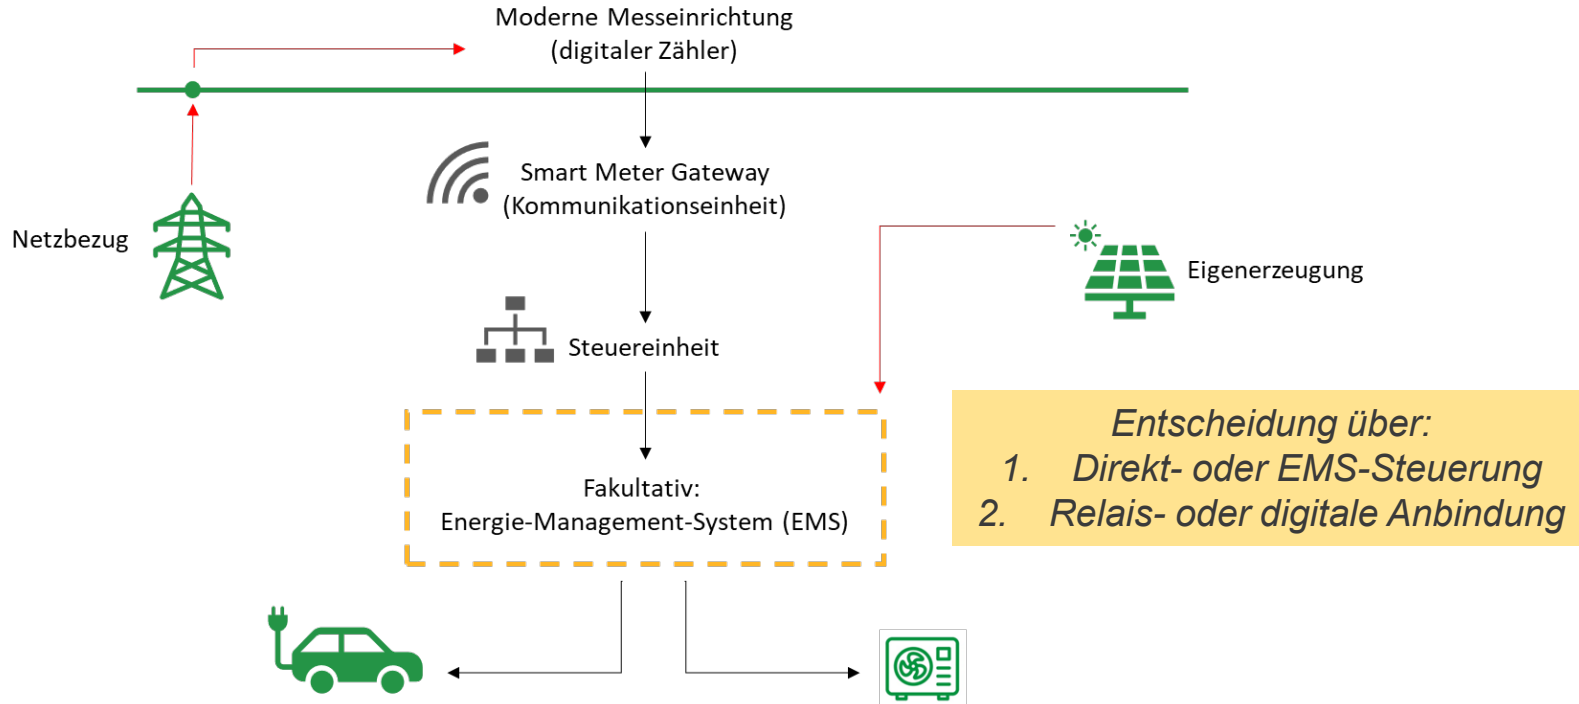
Moderne Messeinrichtung
(digitaler Zähler)

Smart Meter Gateway
(Kommunikationseinheit)

Netzbezug

Eigenerzeugung

Steuereinheit

Fakultativ:
Energie-Management-System (EMS)

Entscheidung über:
1. Direkt- oder EMS-Steuerung
2. Relais- oder digitale Anbindung